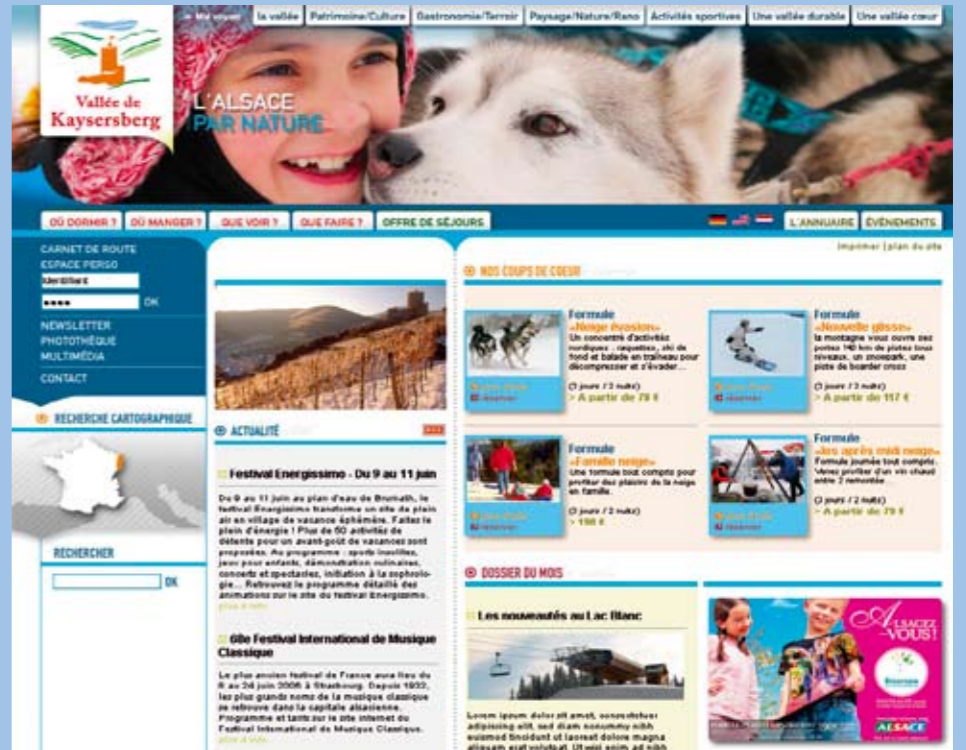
Vallée de Kaysersberg

Mot vivant | la vallée | Patrimoine/Culture | Gastronomie/Terroir | Paysage/Nature/Rando | Activités sportives | Une vallée durable | Une vallée cœur

L'ALSACE PAR NATURE

OÙ DORMIR ? | OÙ MANGER ? | QUE VOIR ? | QUE FAIRE ? | OFFRE DE SÉJOURS | L'ANNUAIRE | ÉVÉNEMENTS

Imprimer | plan du site

CARNET DE ROUTE
ESPACE PERSO
Identifiant
●●●● OK
NEWSLETTER
PHOTOTHÈQUE
MULTIMÉDIA
CONTACT

RECHERCHE CARTOGRAPHIQUE

RECHERCHER
OK

ACTUALITÉ

Festival Energissimo - Du 9 au 11 juin

Du 9 au 11 juin au plan d'eau de Brumath, le festival Energissimo transforme un site de plein air en village de vacance éphémère. Faites le plein d'énergie ! Plus de 50 activités de détente pour un avant-goût de vacances sont proposées. Au programme : sports insolites, jeux pour enfants, démonstration culinaires, concerts et spectacles, initiation à la sophrologie... Retrouvez le programme détaillé des animations sur le site du festival Energissimo.
plus d'info

68e Festival International de Musique Classique

Le plus ancien festival de France aura lieu du 8 au 24 juin 2006 à Strasbourg. Depuis 1932, les plus grands noms de la musique classique se retrouve dans la capitale alsacienne. Programme et tarifs sur le site internet du Festival International de Musique Classique.
plus d'info

NOS COUPS DE COEUR

Formule «Neige évasion»
Un concentré d'activités nordiques : raquettes, ski de fond et balade en traîneau pour décompresser et s'évader ...
(3 jours / 2 nuits)
> A partir de 79 €
Réserver

Formule «Nouvelle glisse»
la montagne vous ouvre ses pistes 140 km de pistes tous niveaux, un snowpark, une piste de boarder cross
(3 jours / 2 nuits)
> A partir de 117 €
Réserver

Formule «Famille neige»
Une formule tout compris pour profiter des plaisirs de la neige en famille.
(3 jours / 2 nuits)
> 198 €
Réserver

Formule «Les après midi neige»
Formule journée tout compris. Venez profiter d'un vin chaud entre 2 remontées.
(3 jours / 2 nuits)
> A partir de 79 €
Réserver

DOSSIER DU MOIS

Les nouveautés au Lac Blanc

Lorem ipsum dolor sit amet, consectetuer adipiscing elit, sed diam nonummy nibh euismod tincidunt ut laoreet dolore magna aliquam erat volutpat. Ut wisi enim ad nibh

ALSACEZ-VOUS!
ALSACE